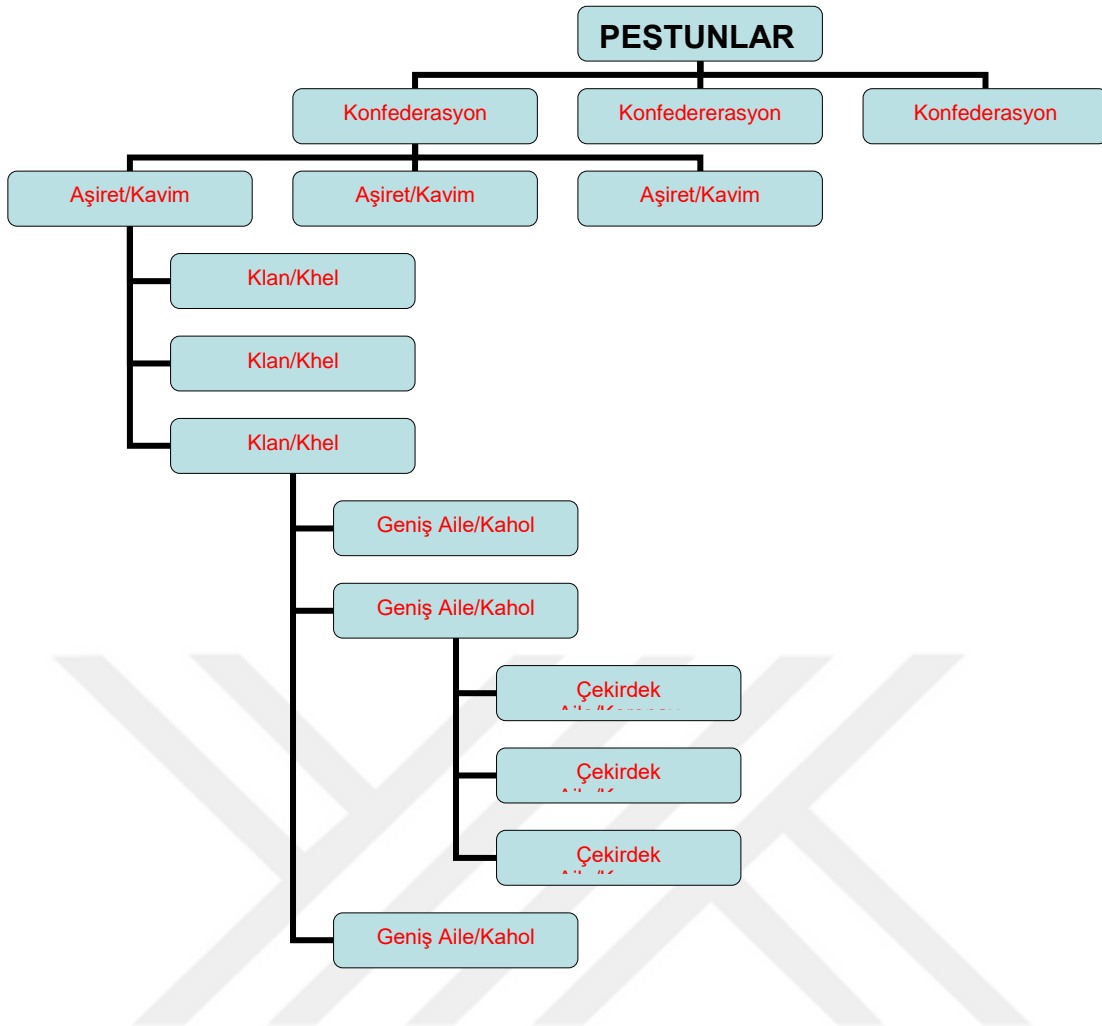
PEŞTUNLAR

Konfederasyon

Konfedererasyon

Konfederasyon

Aşiret/Kavim

Aşiret/Kavim

Aşiret/Kavim

Klan/Khel

Klan/Khel

Klan/Khel

Geniş Aile/Kahol

Geniş Aile/Kahol

Çekirdek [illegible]

Çekirdek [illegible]

Çekirdek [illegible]

Geniş Aile/Kahol